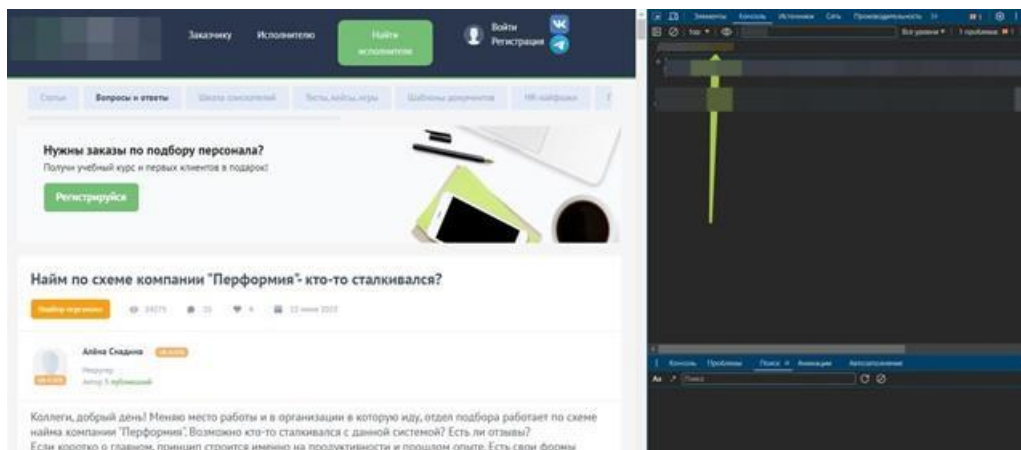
Заказчику Исполнителю Найти исполнителя Войти Регистрация

Статьи Вопросы и ответы Школа соискателей Тесты, кейсы, игры Шаблоны документов HR-лайфхаки

Нужны заказы по подбору персонала?

Получи учебный курс и первых клиентов в подарок!

Регистрируйся

Найм по схеме компании "Перформия"- кто-то сталкивался?

Найм персонала 24075 33 4 12 июня 2023

Алёна Скадина

Рекрутер

Автор 5 публикаций

Коллеги, добрый день! Меняю место работы и в организации в которую иду, отдел подбора работает по схеме найма компании "Перформия". Возможно кто-то сталкивался с данной системой? Есть ли отзывы?

Если коротко о главном, принцип строится именно на продуктивности и прошлом опыте. Есть свои формы

Элементы Консоль Источники Сеть Производительность

top

Все уровни 1 проблема

Консоль Проблемы Поиск Анимация Автозаполнение

Aa Поиск